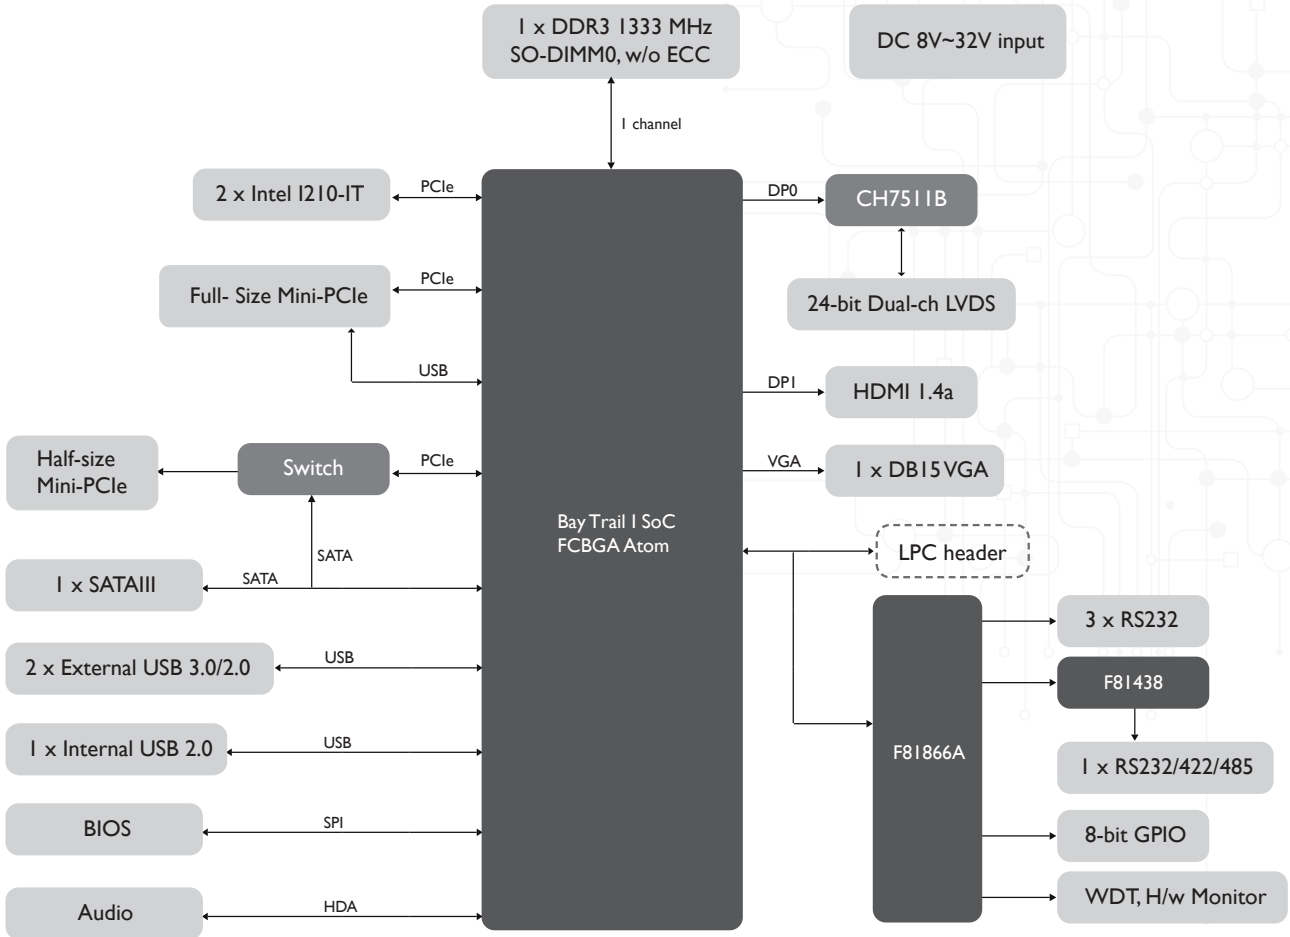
1 x DDR3 1333 MHz SO-DIMM0, w/o ECC

DC 8V~32V input

1 channel

2 x Intel I210-IT

PCIe

DP0

CH7511B

Full- Size Mini-PCIe

PCIe

24-bit Dual-ch LVDS

USB

DP1

HDMI 1.4a

Half-size Mini-PCIe

Switch

PCIe

VGA

1 x DB15VGA

Bay Trail I SoC FCBGA Atom

SATA

LPC header

1 x SATAIII

SATA

3 x RS232

2 x External USB 3.0/2.0

USB

F81438

F81866A

1 x Internal USB 2.0

USB

1 x RS232/422/485

BIOS

SPI

8-bit GPIO

Audio

HDA

WDT, H/w Monitor